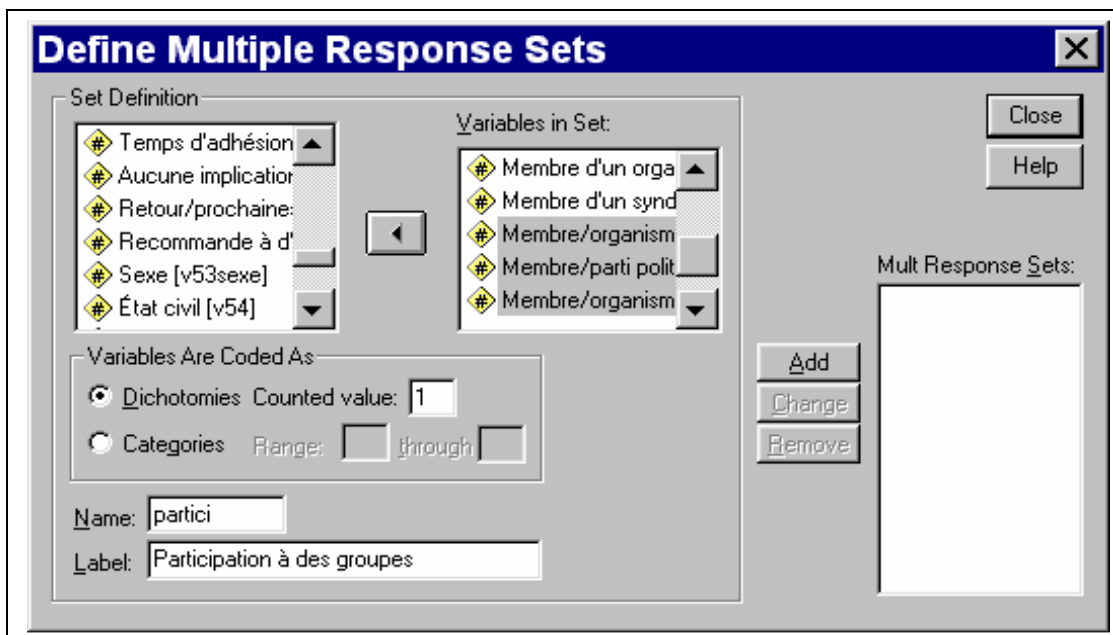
Define Multiple Response Sets

Set Definition

Temps d'adhésion
Aucune implication
Retour/prochaines
Recommande à d'
Sexe [v53sexe]
État civil [v54]

Variables in Set:

Membre d'un orga
Membre d'un synd
Membre/organism
Membre/parti polit
Membre/organism

Variables Are Coded As

Dichotomies Counted value: 1

Categories Range: through

Name: partici

Label: Participation à des groupes

Add
Change
Remove

Close
Help

Mult Response Sets: